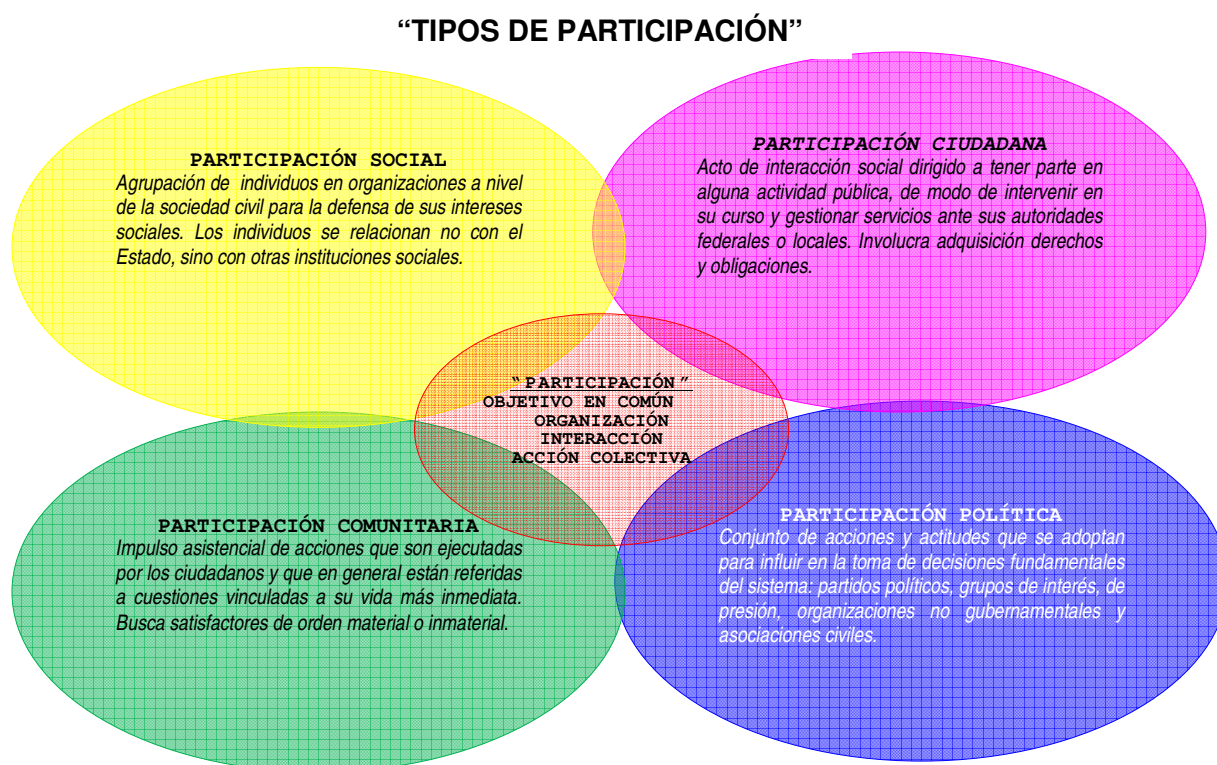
“TIPOS DE PARTICIPACIÓN”

PARTICIPACIÓN SOCIAL
Agrupación de individuos en organizaciones a nivel de la sociedad civil para la defensa de sus intereses sociales. Los individuos se relacionan no con el Estado, sino con otras instituciones sociales.

PARTICIPACIÓN CIUDADANA
Acto de interacción social dirigido a tener parte en alguna actividad pública, de modo de intervenir en su curso y gestionar servicios ante sus autoridades federales o locales. Involucra adquisición derechos y obligaciones.

“PARTICIPACIÓN”
OBJETIVO EN COMÚN
ORGANIZACIÓN
INTERACCIÓN
ACCIÓN COLECTIVA

PARTICIPACIÓN COMUNITARIA
Impulso asistencial de acciones que son ejecutadas por los ciudadanos y que en general están referidas a cuestiones vinculadas a su vida más inmediata. Busca satisfactores de orden material o inmaterial.

PARTICIPACIÓN POLÍTICA
Conjunto de acciones y actitudes que se adoptan para influir en la toma de decisiones fundamentales del sistema: partidos políticos, grupos de interés, de presión, organizaciones no gubernamentales y asociaciones civiles.